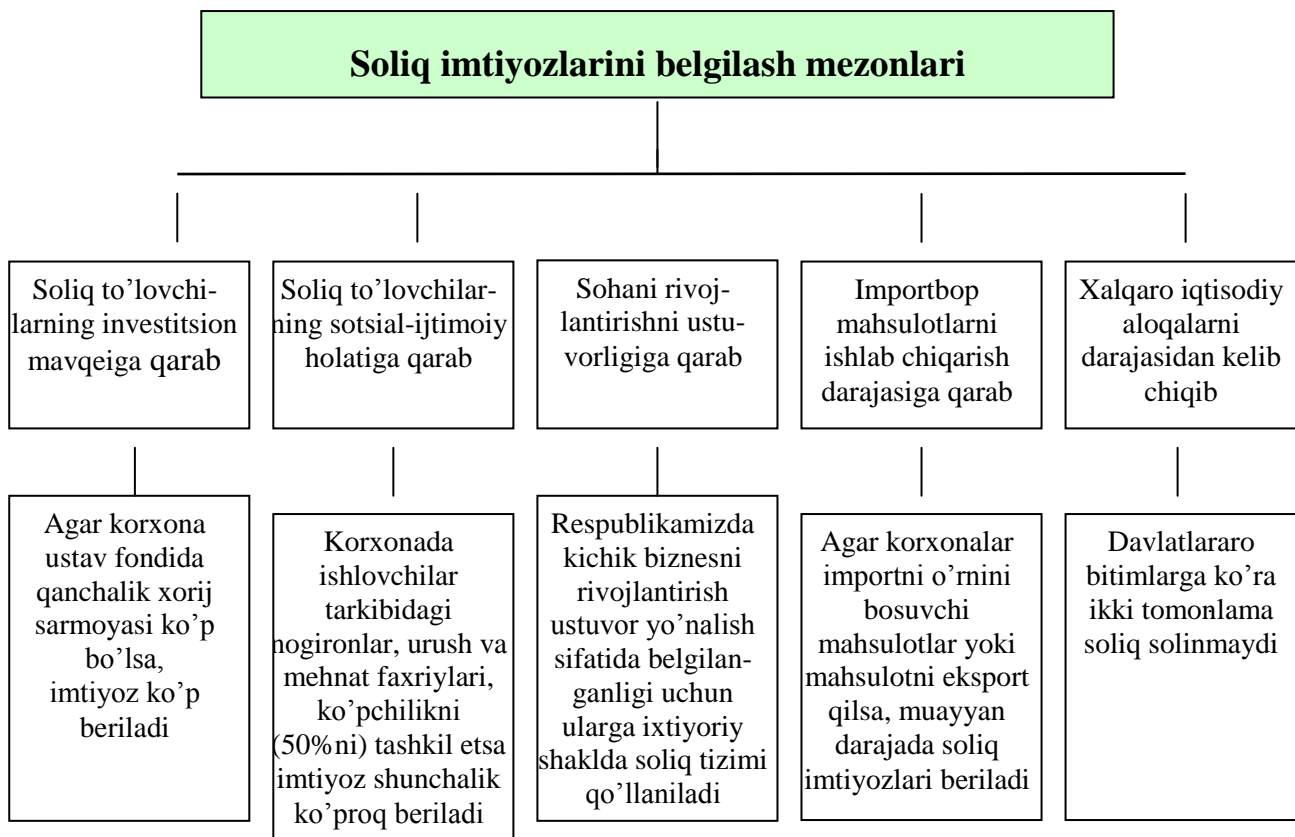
Soliq imtiyozlarini belgilash mezonlari

Soliq to'lovchilarning investitsion mavqeiga qarab

Agar korxona ustav fondida qanchalik xorij sarmoyasi ko'p bo'lsa, imtiyoz ko'p beriladi

Soliq to'lovchilarning sotsial-ijtimoiy holatiga qarab

Korxonada ishlovchilar tarkibidagi nogironlar, urush va mehnat faxriylari, ko'pchilikni (50%ni) tashkil etsa imtiyoz shunchalik ko'proq beriladi

Sohani rivojlantirishni ustuvorligiga qarab

Respublikamizda kichik biznesni rivojlantirish ustuvor yo'nalish sifatida belgilanganligi uchun ularga ixtiyoriy shaklda soliq tizimi qo'llaniladi

Importbop mahsulotlarni ishlab chiqarish darajasiga qarab

Agar korxonalar importni o'rnini bosuvchi mahsulotlar yoki mahsulotni eksport qilsa, muayyan darajada soliq imtiyozlari beriladi

Xalqaro iqtisodiy aloqalarni darajasidan kelib chiqib

Davlatlararo bitimlarga ko'ra ikki tomonlama soliq solinmaydi